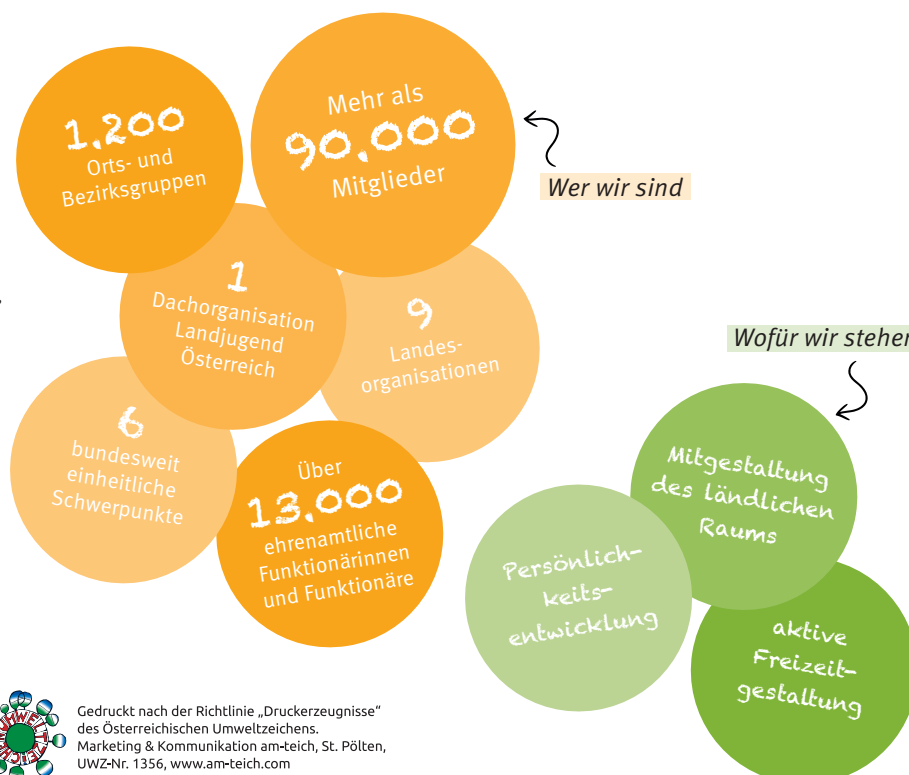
1.200
Orts- und Bezirksgruppen

Mehr als
90.000
Mitglieder

Wer wir sind

1
Dachorganisation Landjugend Österreich

9
Landesorganisationen

6
bundesweit einheitliche Schwerpunkte

Über
13.000
ehrenamtliche Funktionärinnen und Funktionäre

Wofür wir stehen

Mitgestaltung des ländlichen Raums

Persönlichkeitsentwicklung

aktive Freizeitgestaltung

UMWELT

Gedruckt nach der Richtlinie „Druckerzeugnisse“ des Österreichischen Umweltzeichens.
Marketing & Kommunikation am-teich, St. Pölten,
UWZ-Nr. 1356, www.am-teich.com